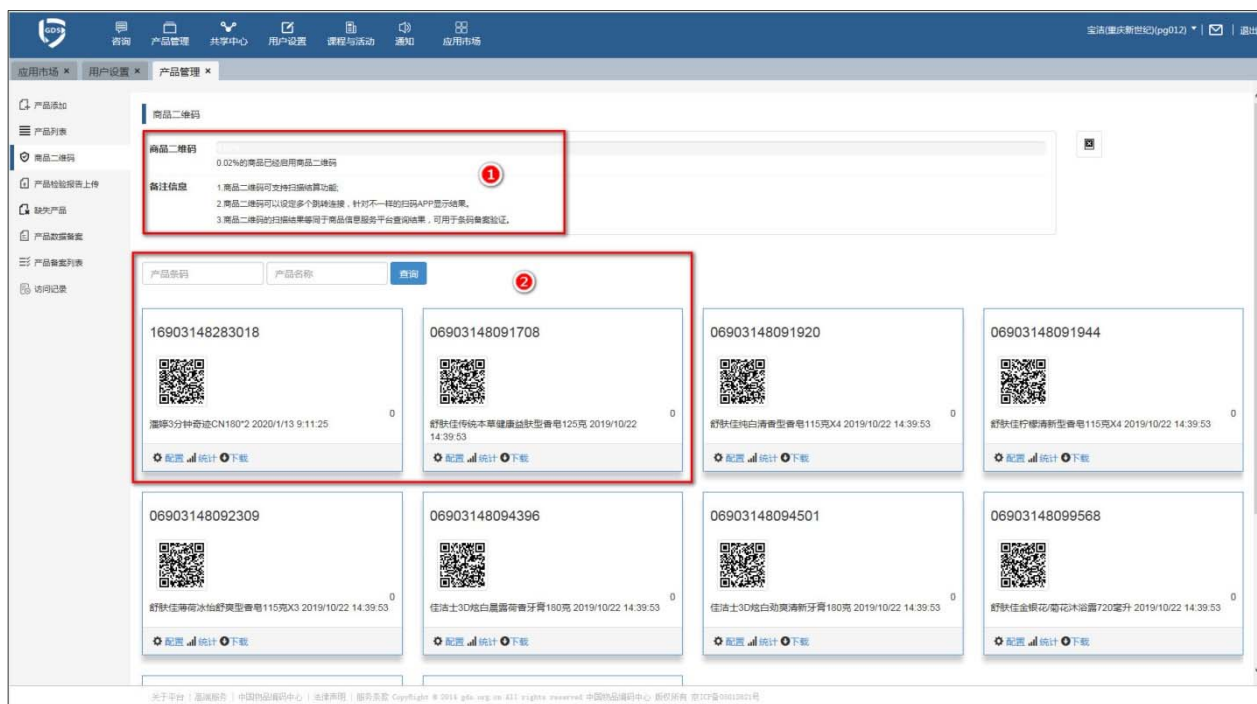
GDS 咨询 产品管理 共享中心 用户设置 课程与活动 通知 应用市场

宝洁(重庆新世纪)(pg012) | 退出

应用市场 × 用户设置 × 产品管理 ×

产品添加
产品列表
商品二维码
产品检验报告上传
缺失产品
产品数据备案
产品备案列表
访问记录

商品二维码

商品二维码
0.02%的商品已经启用商品二维码

备注信息
1.商品二维码可支持扫描结算功能;
2.商品二维码可以设定多个跳转连接，针对不一样的扫码APP显示结果。
3.商品二维码的扫描结果等同于商品信息服务平台查询结果，可用于条码备案验证。

1

产品条码 产品名称 查询

2

16903148283018
潘婷3分钟奇迹CN180*2 2020/1/13 9:11:25
0
配置 统计 下载

06903148091708
舒肤佳传统本草健康益肤型香皂125克 2019/10/22 14:39:53
0
配置 统计 下载

06903148091920
舒肤佳纯白清香型香皂115克X4 2019/10/22 14:39:53
0
配置 统计 下载

06903148091944
舒肤佳柠檬清新型香皂115克X4 2019/10/22 14:39:53
0
配置 统计 下载

06903148092309
舒肤佳薄荷冰怡舒爽型香皂115克X3 2019/10/22 14:39:53
0
配置 统计 下载

06903148094396
佳洁士3D炫白晨露荷香牙膏180克 2019/10/22 14:39:53
0
配置 统计 下载

06903148094501
佳洁士3D炫白劲爽薄荷新牙膏180克 2019/10/22 14:39:53
0
配置 统计 下载

06903148099568
舒肤佳金银花/菊花沐浴露720毫升 2019/10/22 14:39:53
0
配置 统计 下载

关于平台 | 基础服务 | 中国物品编码中心 | 法律声明 | 服务条款 CopyRight © 2016 gds.org.cn All rights reserved 中国物品编码中心 版权所有 京ICP备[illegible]号